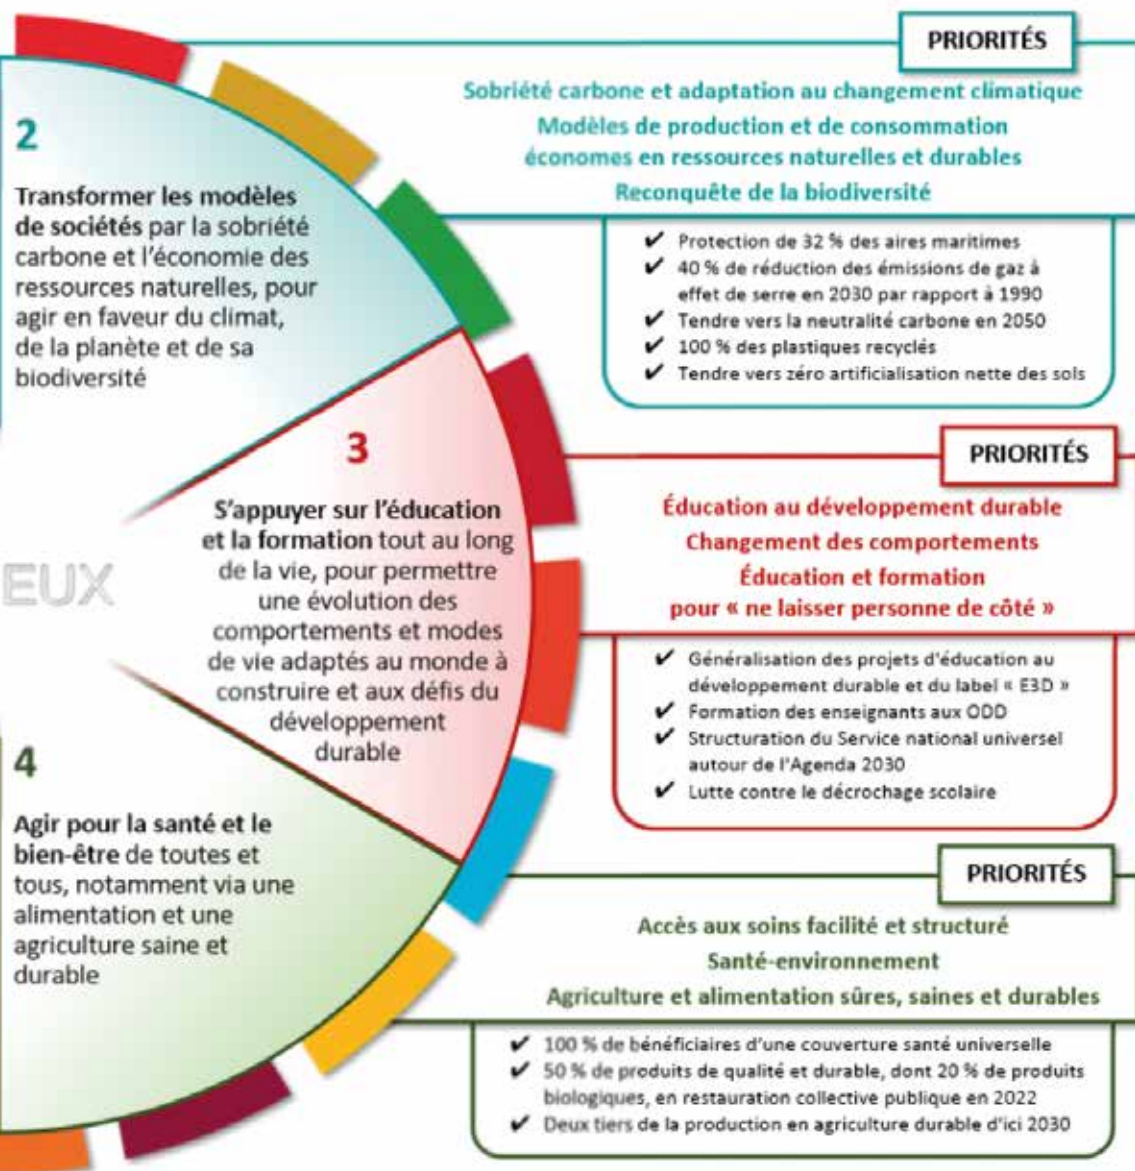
2

Transformer les modèles de sociétés par la sobriété carbone et l'économie des ressources naturelles, pour agir en faveur du climat, de la planète et de sa biodiversité

PRIORITÉS

Sobriété carbone et adaptation au changement climatique
Modèles de production et de consommation économes en ressources naturelles et durables
Reconquête de la biodiversité

✔ Protection de 32 % des aires maritimes
✔ 40 % de réduction des émissions de gaz à effet de serre en 2030 par rapport à 1990
✔ Tendre vers la neutralité carbone en 2050
✔ 100 % des plastiques recyclés
✔ Tendre vers zéro artificialisation nette des sols

EUX

3

S'appuyer sur l'éducation et la formation tout au long de la vie, pour permettre une évolution des comportements et modes de vie adaptés au monde à construire et aux défis du développement durable

PRIORITÉS

Éducation au développement durable
Changement des comportements
Éducation et formation pour « ne laisser personne de côté »

✔ Généralisation des projets d'éducation au développement durable et du label « E3D »
✔ Formation des enseignants aux ODD
✔ Structuration du Service national universel autour de l'Agenda 2030
✔ Lutte contre le décrochage scolaire

4

Agir pour la santé et le bien-être de toutes et tous, notamment via une alimentation et une agriculture saine et durable

PRIORITÉS

Accès aux soins facilité et structuré
Santé-environnement
Agriculture et alimentation sûres, saines et durables

✔ 100 % de bénéficiaires d'une couverture santé universelle
✔ 50 % de produits de qualité et durable, dont 20 % de produits biologiques, en restauration collective publique en 2022
✔ Deux tiers de la production en agriculture durable d'ici 2030